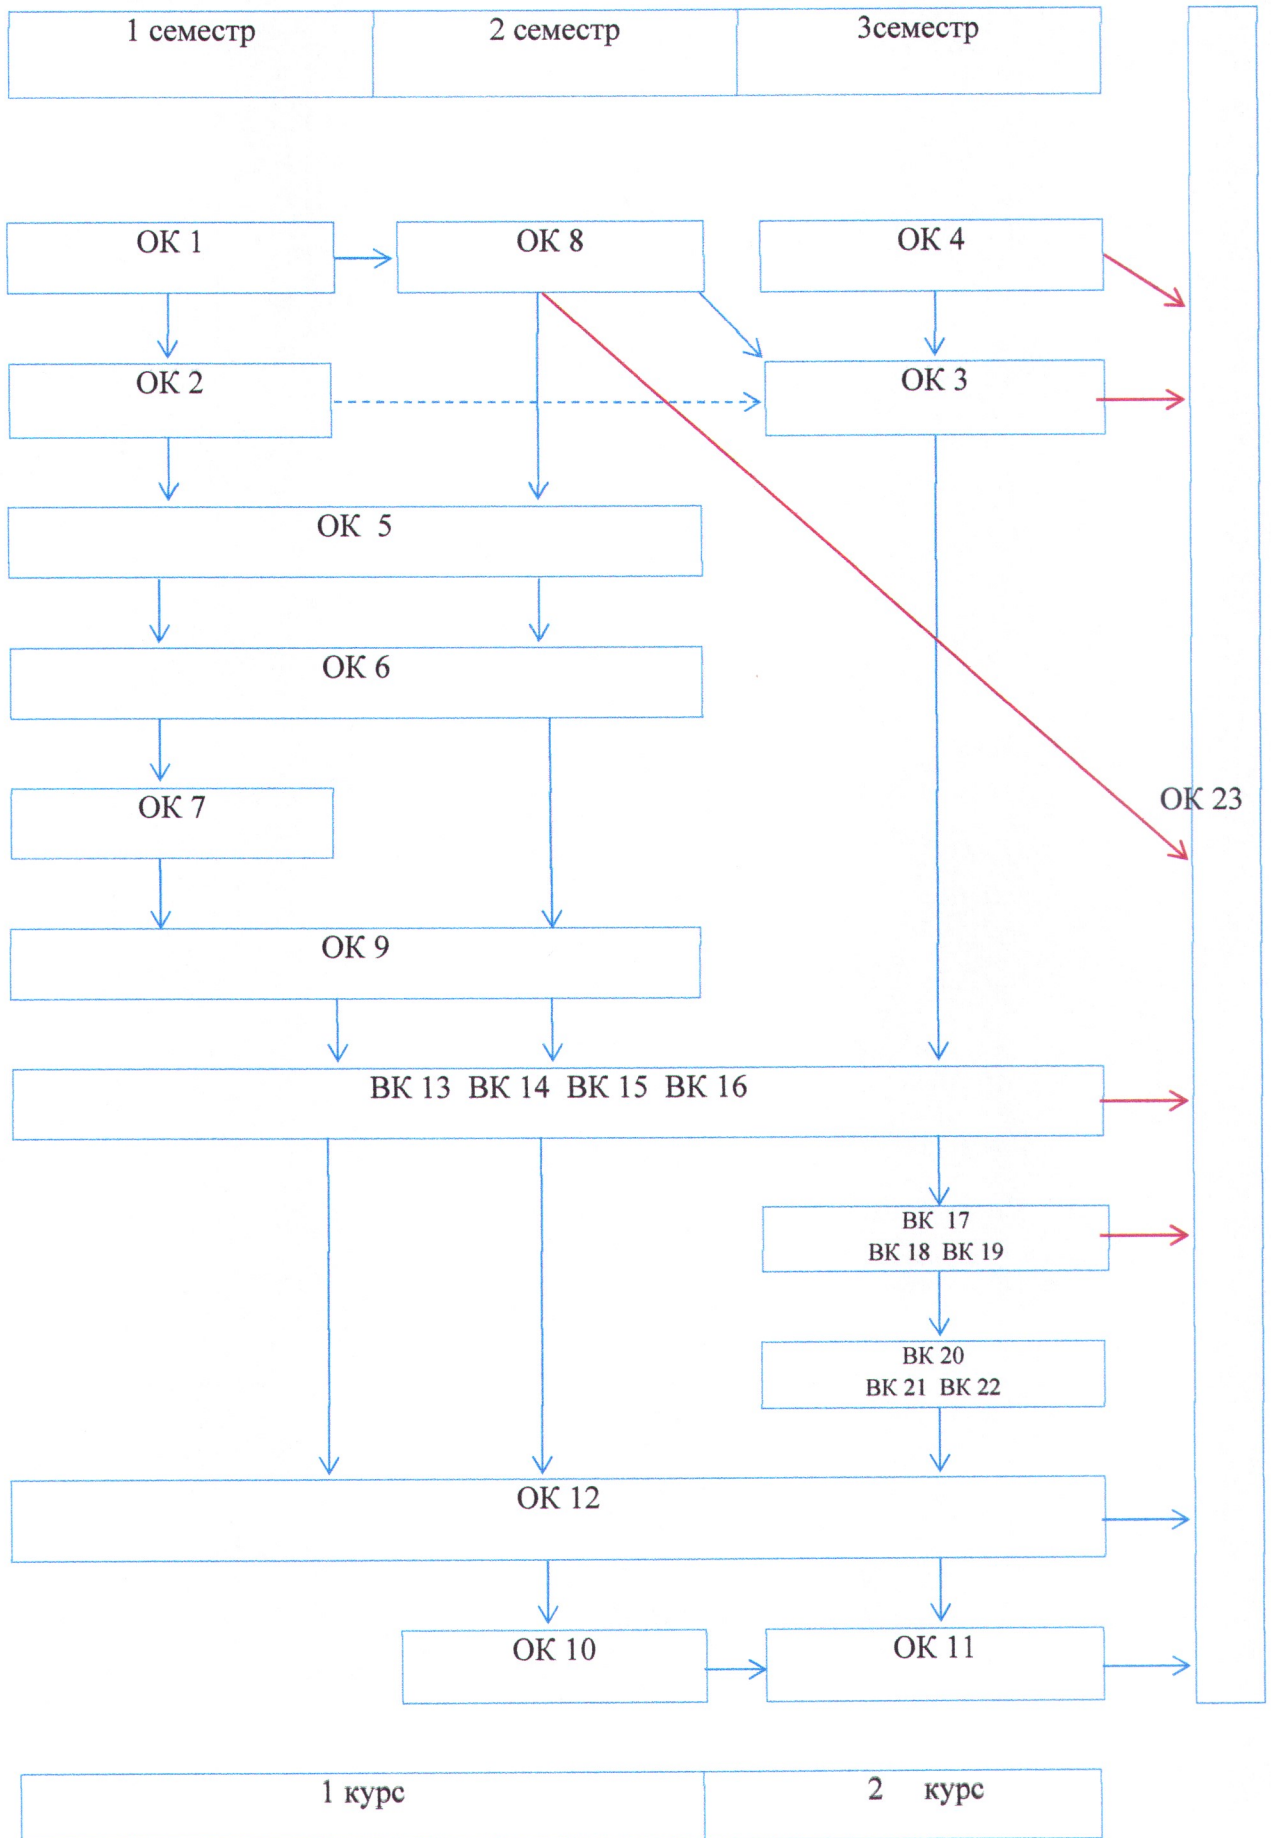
| 1 семестр | 2 семестр | 3семестр |
|---|---|---|

ОК 1

ОК 8

ОК 4

ОК 2

ОК 3

ОК 5

ОК 6

ОК 7

ОК 23

ОК 9

ВК 13 ВК 14 ВК 15 ВК 16

ВК 17
ВК 18 ВК 19

ВК 20
ВК 21 ВК 22

ОК 12

ОК 10

ОК 11

| 1 курс | 2 курс |
|---|---|